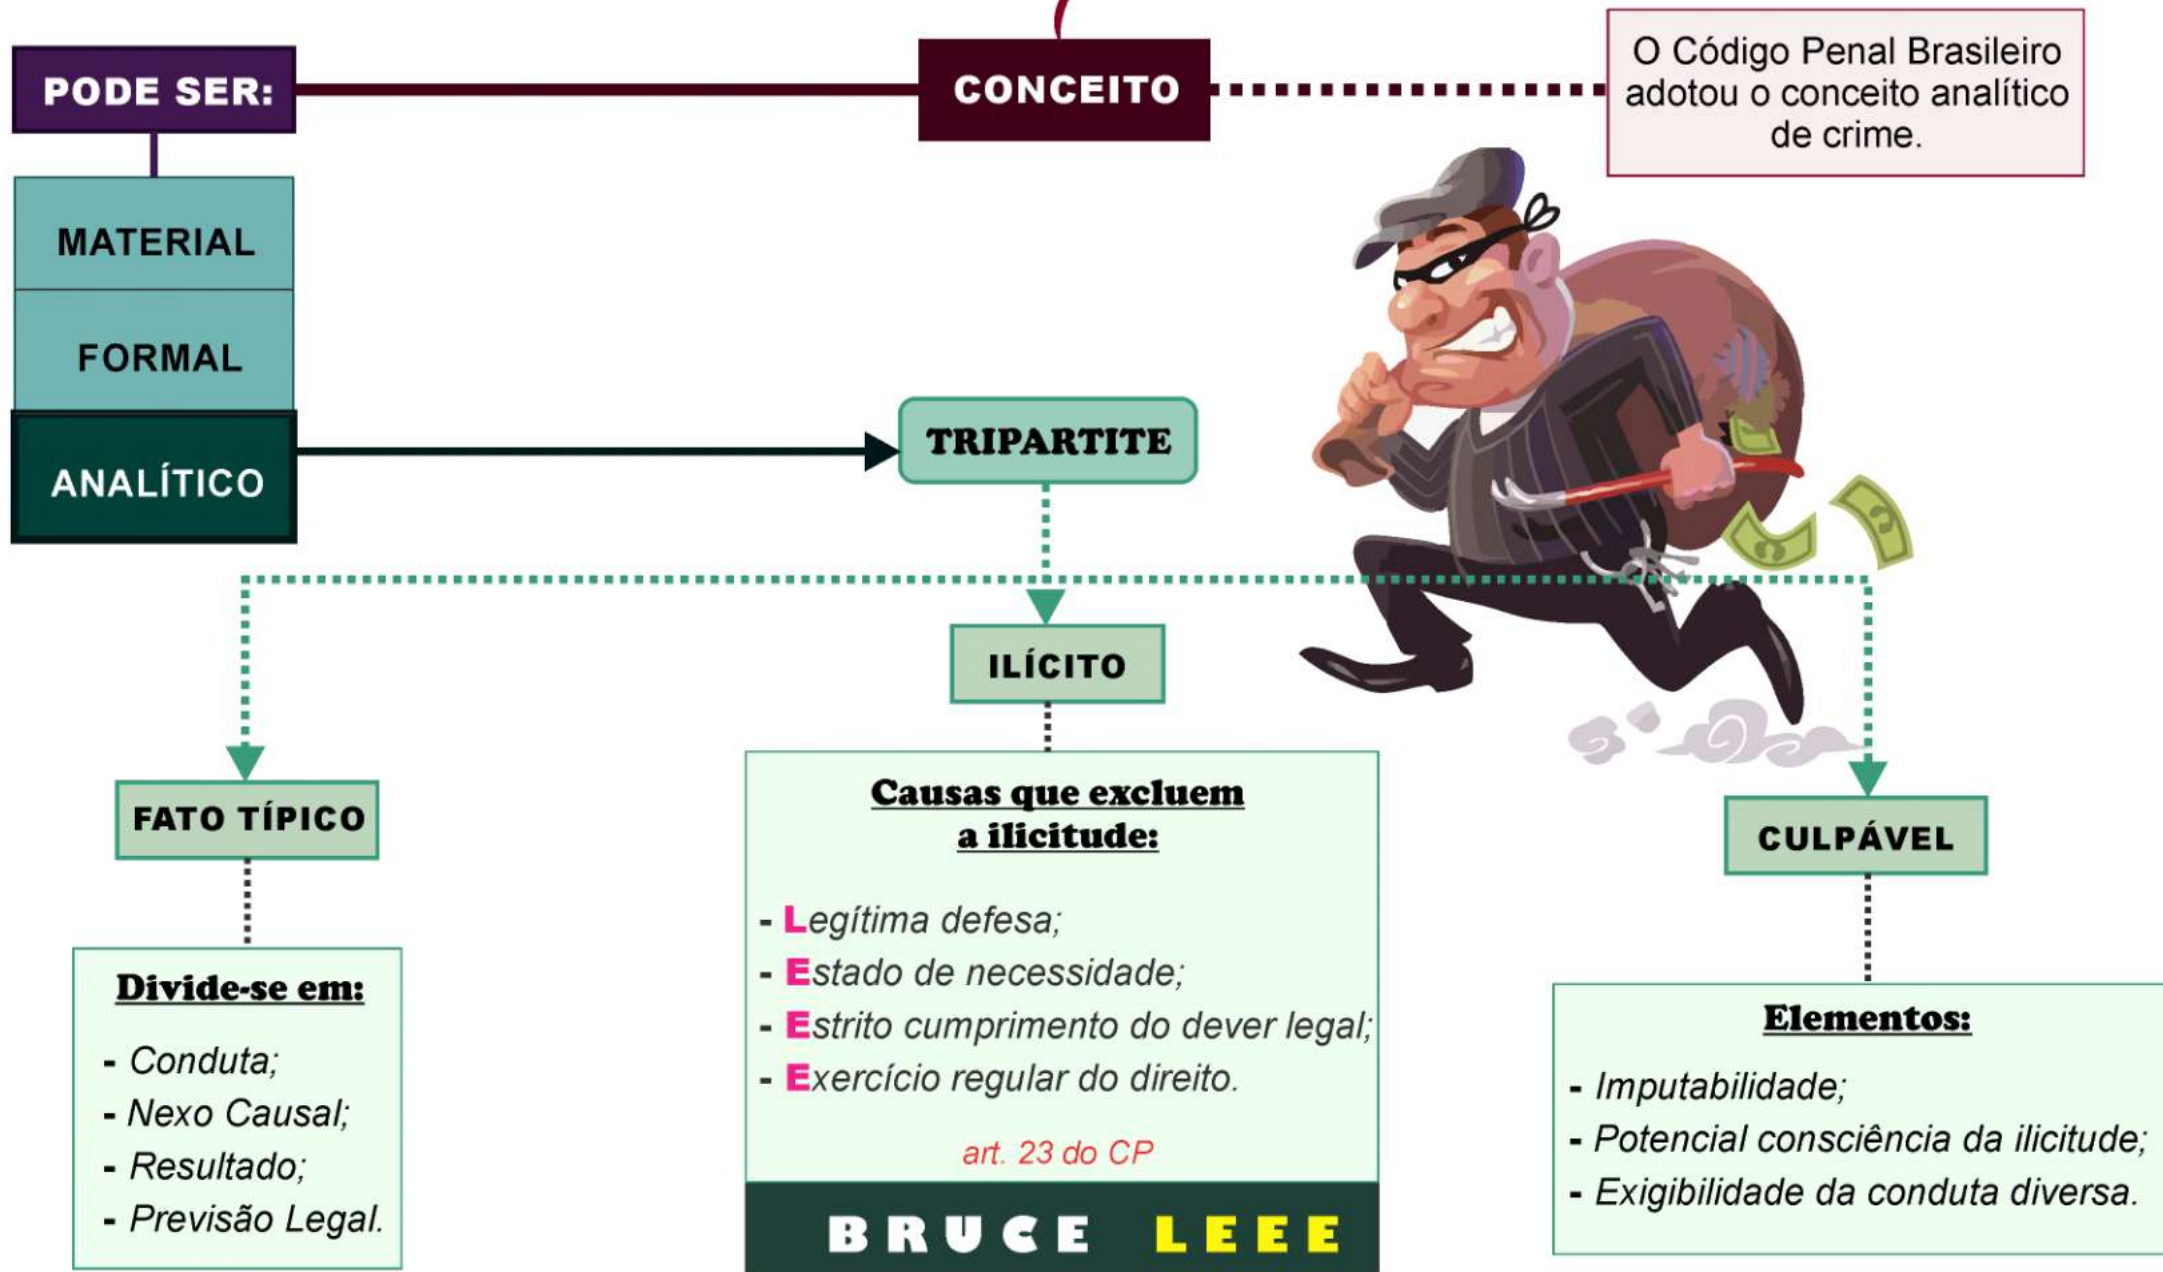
PODE SER:

CONCEITO

O Código Penal Brasileiro adotou o conceito analítico de crime.

MATERIAL

FORMAL

ANALÍTICO

TRIPARTITE

ILÍCITO

FATO TÍPICO

Divide-se em:

- Conduta;
- Nexo Causal;
- Resultado;
- Previsão Legal.

Causas que excluem a ilicitude:

- Legítima defesa;
- Estado de necessidade;
- Estrito cumprimento do dever legal;
- Exercício regular do direito.

art. 23 do CP

BRUCE LEEE

CULPÁVEL

Elementos:

- Imputabilidade;
- Potencial consciência da ilicitude;
- Exigibilidade da conduta diversa.